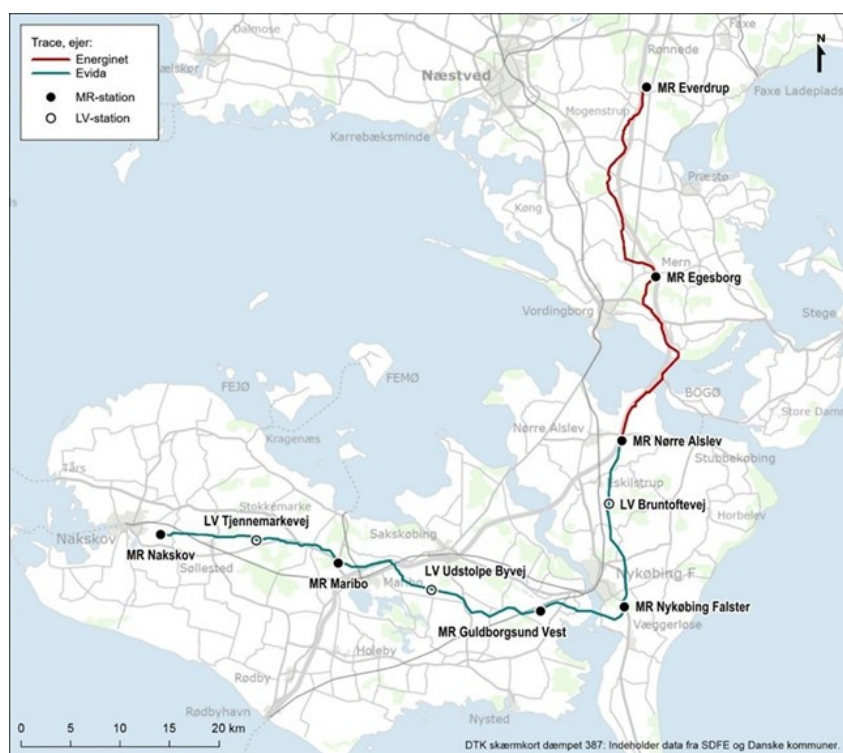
Trace, ejer:
Energinet
Evida
MR-station
LV-station

N

Dalmose
Faxe
Rønnede
Næstved
MR Everdrup
Mogenstrup
Faxe Ladeplads
Karrebæksminde
Præstø
Køng
Møn
MR Egesborg
Vordingborg
Stege
FEJØ
FEMØ
BOGØ
Store Damme
Nørre Alslev
MR Nørre Alslev
Stubbekøbing
Kragenæs
Tårs
Eskilstrup
LV Bruntoftevej
Horbelev
Stokkemarke
LV Tjennemarkevej
Nakskov
MR Nakskov
Sakskøbing
Søllested
MR Maribo
Maribo
LV Udstolpe Byvej
Nykøbing F
MR Nykøbing Falster
MR Guldborgsund Vest
Væggerløse
Holeby
Rødby
Rødbyhavn
Nysted

0 5 10 15 20 km

DTK skærmkort dæmpet 387: Indeholder data fra SDFE og Danske kommuner.